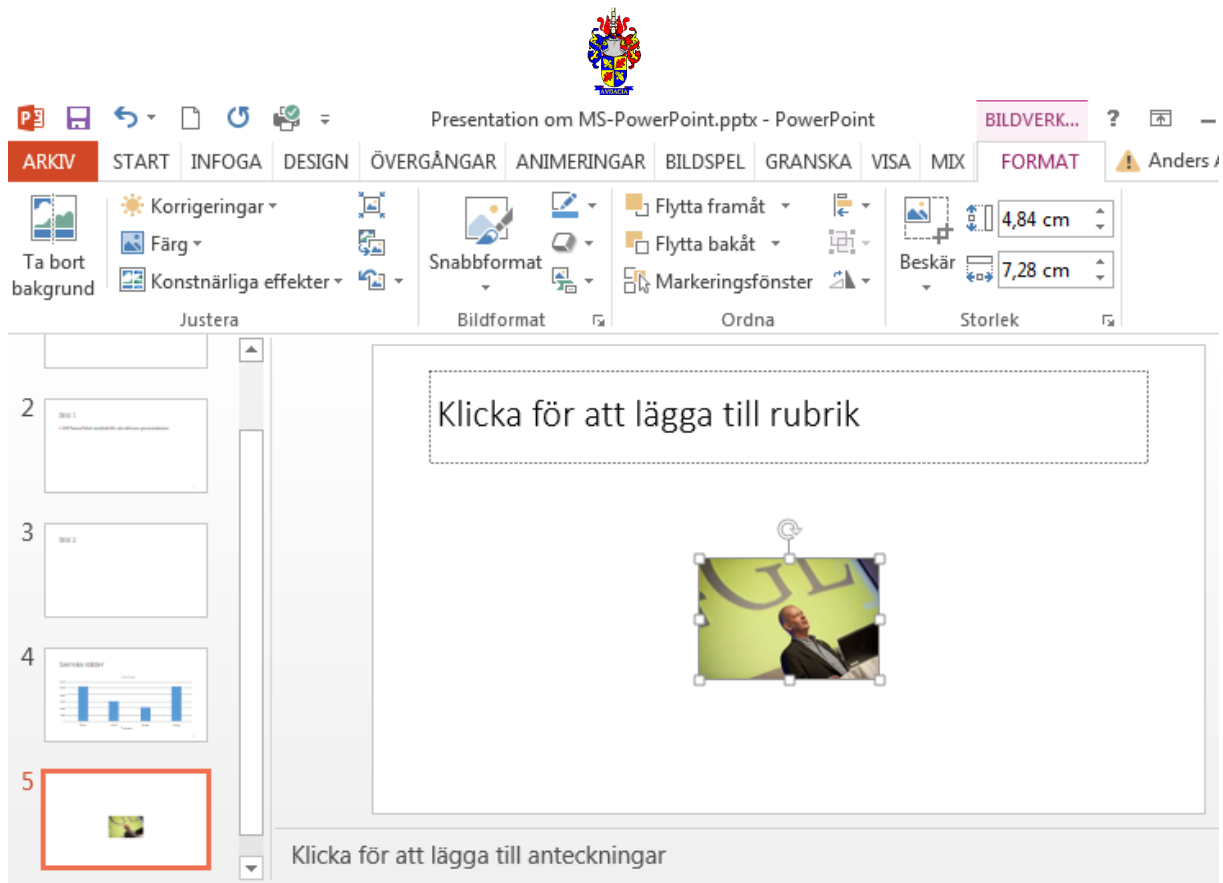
AVDACIA

Presentation om MS-PowerPoint.pptx - PowerPoint

BILDVERK...

?

ARKIV START INFOGA DESIGN ÖVERGÅNGAR ANIMERINGAR BILDSPEL GRANSKA VISA MIX FORMAT Anders A

Ta bort bakgrund

Korrigeringar

Färg

Konstnärliga effekter

Justera

Snabbformat

Bildformat

Flytta framåt

Flytta bakåt

Markeringsfönster

Ordna

Beskär

4,84 cm

7,28 cm

Storlek

2

Bild 1

3

Bild 2

4

Svenska städer

5

Klicka för att lägga till rubrik

Klicka för att lägga till anteckningar